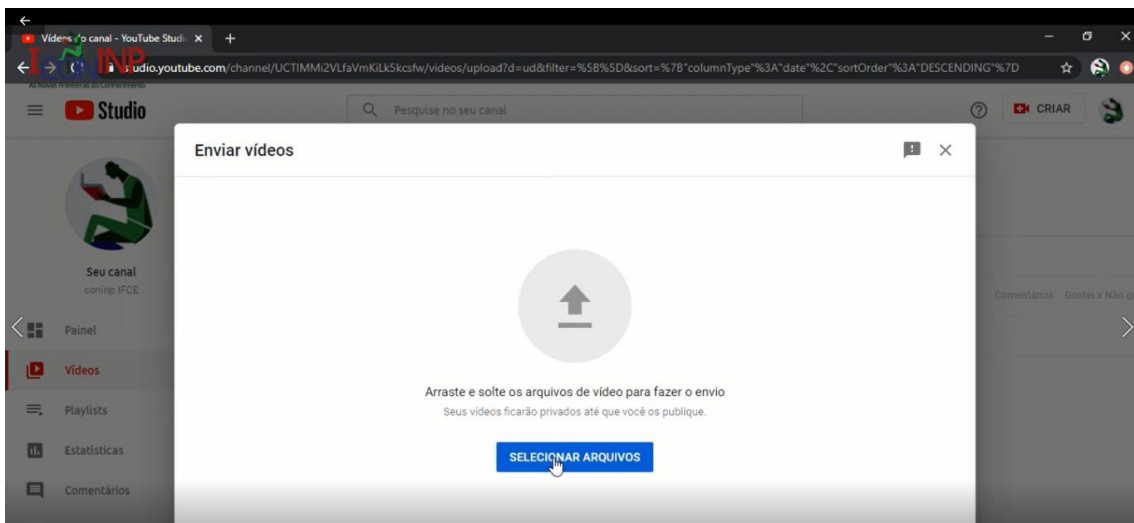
Vídeos do canal - YouTube Studio ×
studio.youtube.com/channel/UCTIMMi2VLfaVmKiLk5kcsfw/videos/upload?d=ud&filter=%5B%5D&sort=%7B"columnType"%3A"date"%2C"sortOrder"%3A"DESCENDING"%7D
INP
As Novas Fronteiras do Conhecimento
Studio
Pesquise no seu canal
CRIAR
Enviar vídeos
Seu canal
coninp IFCE
Painel
Vídeos
Playlists
Estatísticas
Comentários
Comentários Gostei x Não g
Arraste e solte os arquivos de vídeo para fazer o envio
Seus vídeos ficarão privados até que você os publique.
SELECIONAR ARQUIVOS